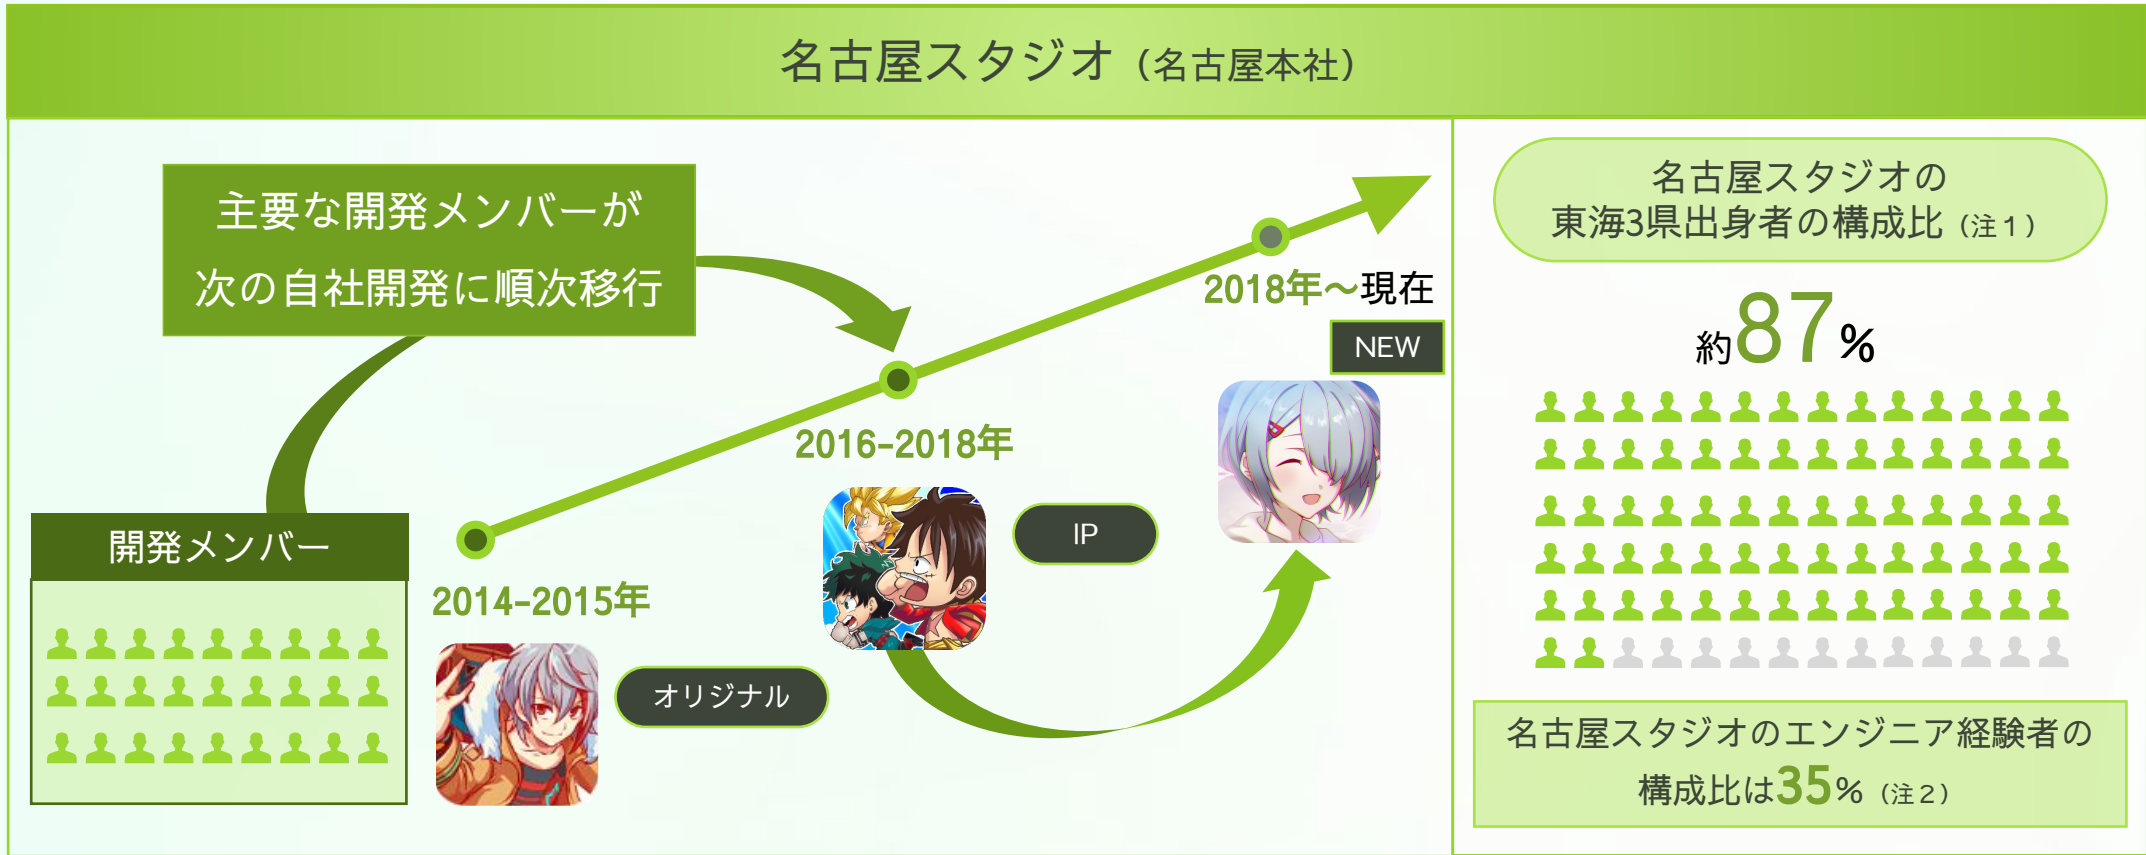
名古屋スタジオ（名古屋本社）

主要な開発メンバーが
次の自社開発に順次移行

開発メンバー

2014-2015年

オリジナル

2016-2018年

IP

2018年〜現在

NEW

名古屋スタジオの
東海3県出身者の構成比（注１）

約87%

名古屋スタジオのエンジニア経験者の
構成比は35%（注２）